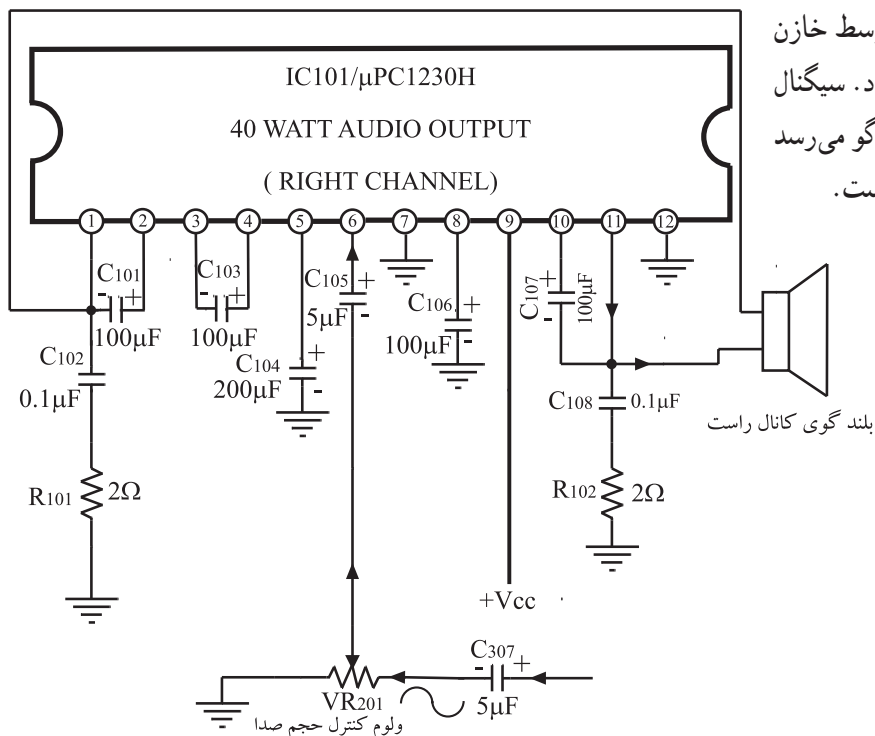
سط خازن
د. سیگنال
گو می‌رسد
ست.

IC101/μPC1230H
40 WATT AUDIO OUTPUT
( RIGHT CHANNEL)

1 2 3 4 5 6 7 8 9 10 11 12

$C_{101}$ - + 100μF
$C_{103}$ - + 100μF
$C_{105}$ + 5μF -
$C_{106}$ + 100μF -
$C_{107}$ + - 100μF
$C_{102}$ 0.1μF
$C_{104}$ + 200μF -
$C_{108}$ 0.1μF
$R_{101}$ 2Ω
$R_{102}$ 2Ω
+Vcc
$C_{307}$ - + 5μF
$VR_{201}$
ولوم کنترل حجم صدا
بلند گوی کانال راست